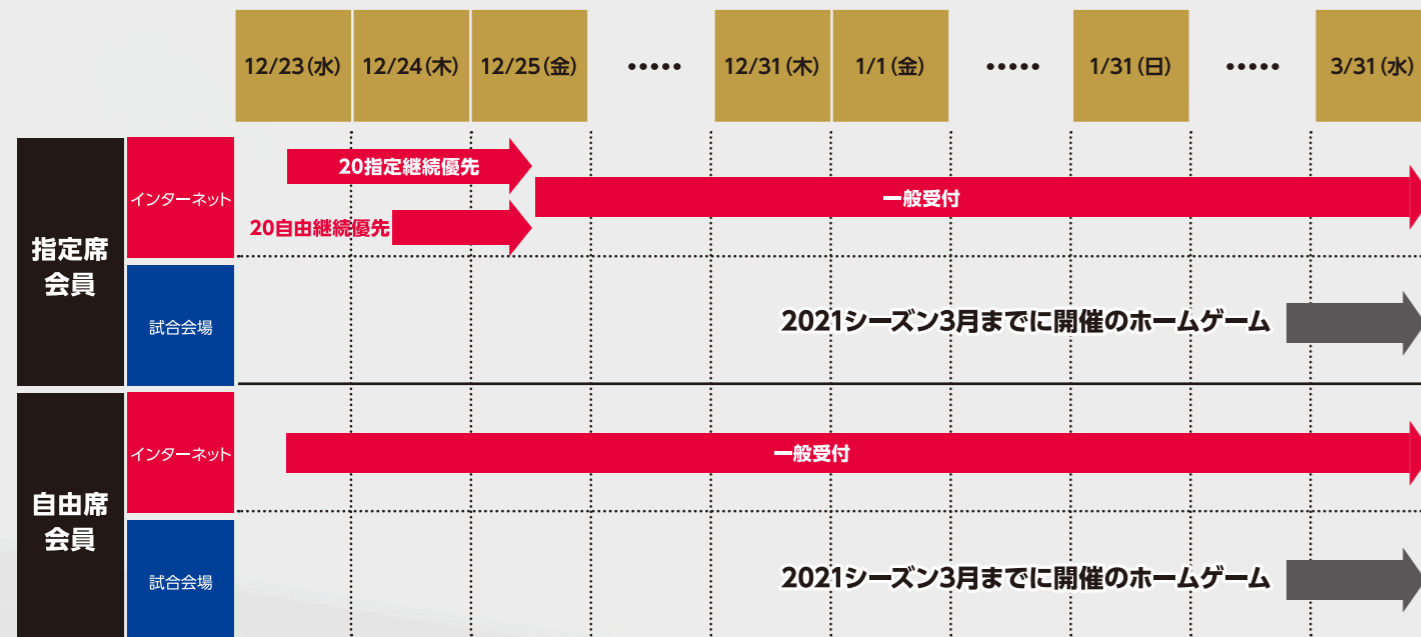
| | | 12/23(水) | 12/24(木) | 12/25(金) | •••••• | 12/31(木) | 1/1(金) | •••••• | 1/31(日) | •••••• | 3/31(水) |
|---|---|---|---|---|---|---|---|---|---|---|---|
| 指定席会員 | インターネット | 20指定継続優先 / 20自由継続優先 | | | 一般受付 | | | | | | |
| | 試合会場 | 2021シーズン3月までに開催のホームゲーム | | | | | | | | | |
| 自由席会員 | インターネット | 一般受付 | | | | | | | | | |
| | 試合会場 | 2021シーズン3月までに開催のホームゲーム | | | | | | | | | |